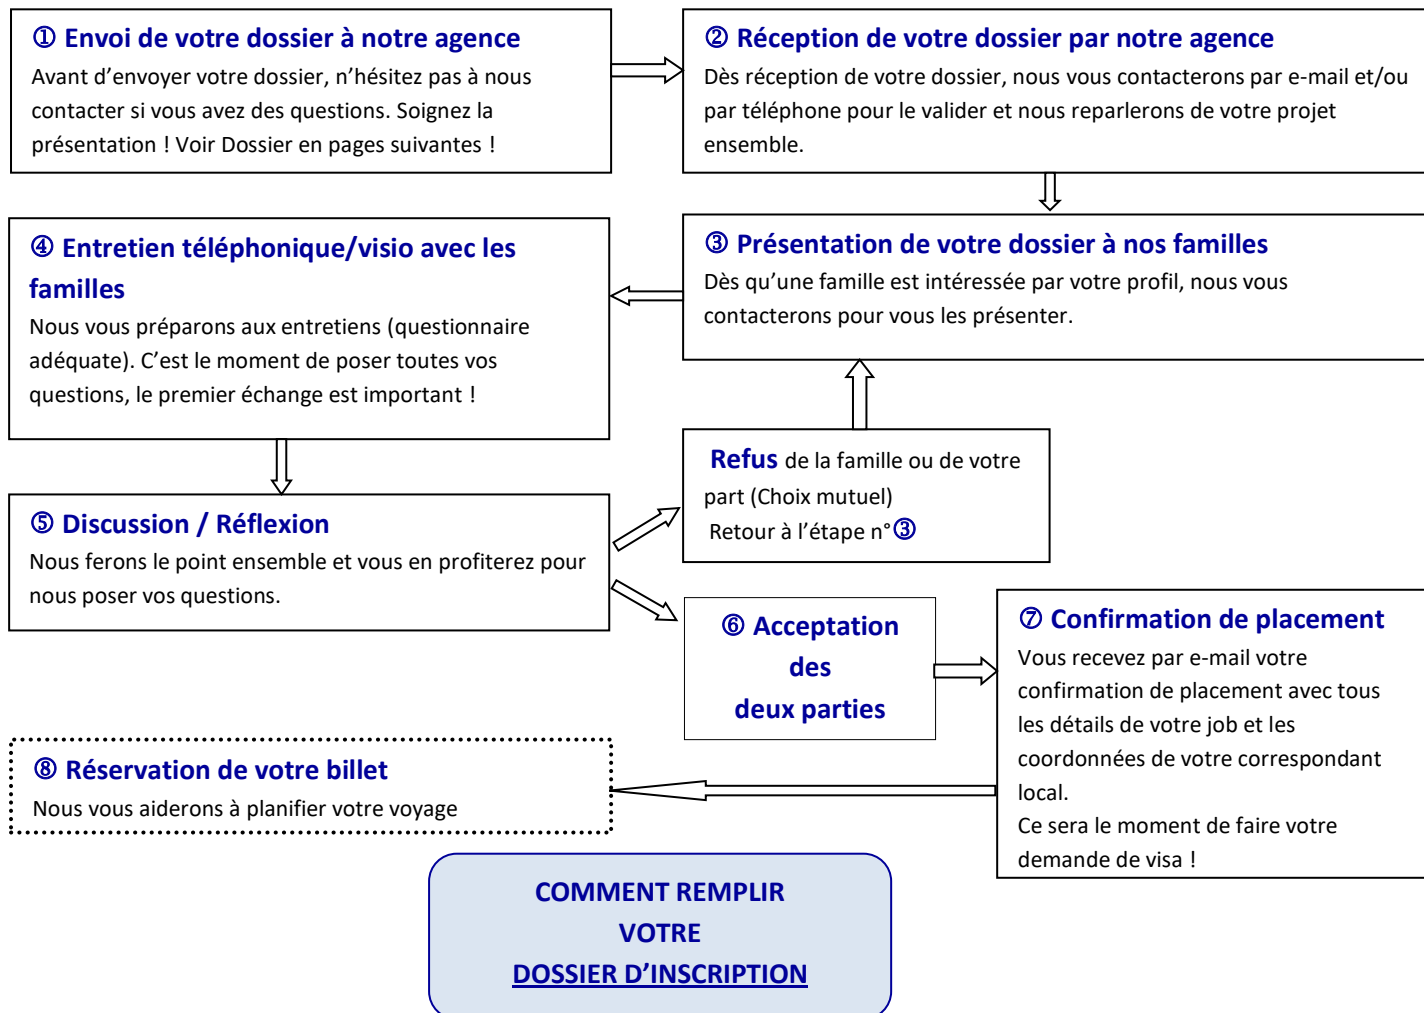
① Envoi de votre dossier à notre agence
Avant d'envoyer votre dossier, n'hésitez pas à nous contacter si vous avez des questions. Soignez la présentation ! Voir Dossier en pages suivantes !

② Réception de votre dossier par notre agence
Dès réception de votre dossier, nous vous contacterons par e-mail et/ou par téléphone pour le valider et nous reparlerons de votre projet ensemble.

③ Présentation de votre dossier à nos familles
Dès qu'une famille est intéressée par votre profil, nous vous contacterons pour vous les présenter.

④ Entretien téléphonique/visio avec les familles
Nous vous préparons aux entretiens (questionnaire adéquate). C'est le moment de poser toutes vos questions, le premier échange est important !

Refus de la famille ou de votre part (Choix mutuel)
Retour à l'étape n°③

⑤ Discussion / Réflexion
Nous ferons le point ensemble et vous en profiterez pour nous poser vos questions.

⑥ Acceptation des deux parties

⑦ Confirmation de placement
Vous recevez par e-mail votre confirmation de placement avec tous les détails de votre job et les coordonnées de votre correspondant local.
Ce sera le moment de faire votre demande de visa !

⑧ Réservation de votre billet
Nous vous aiderons à planifier votre voyage

COMMENT REMPLIR
VOTRE
DOSSIER D'INSCRIPTION